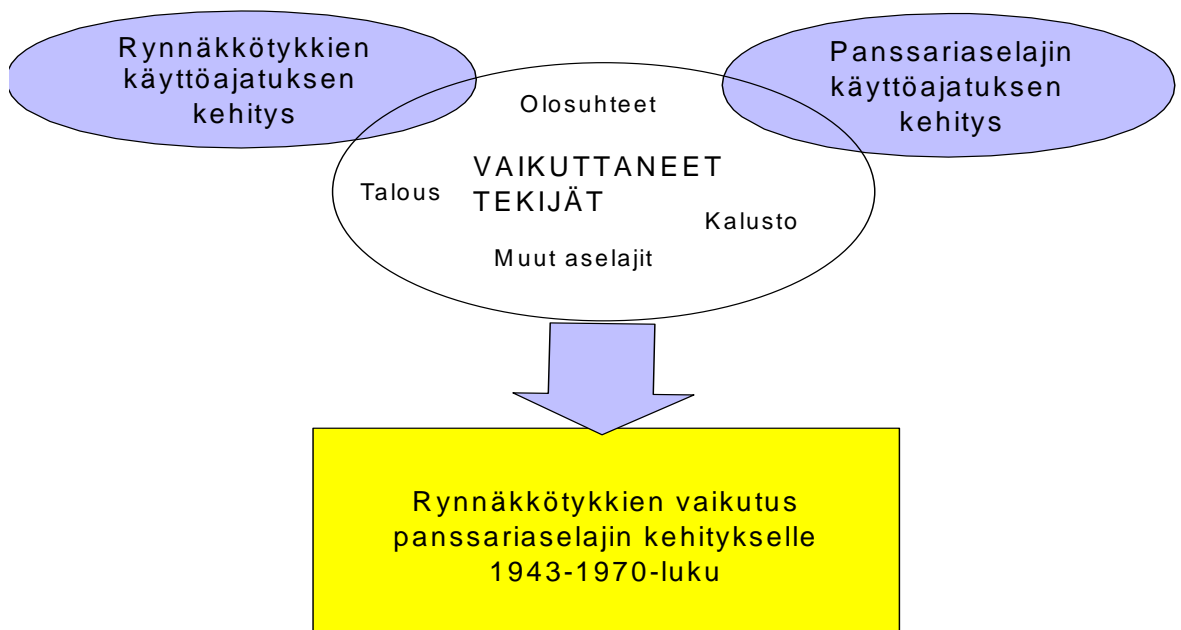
Rynnäkkötykkien käyttöajatuksen kehitys

Panssariaselajin käyttöajatuksen kehitys

Olosuhteet

VAIKUTTANEET TEKIJÄT

Talous

Kalusto

Muut aselajit

Rynnäkkötykkien vaikutus panssariaselajin kehitykselle 1943-1970-luku